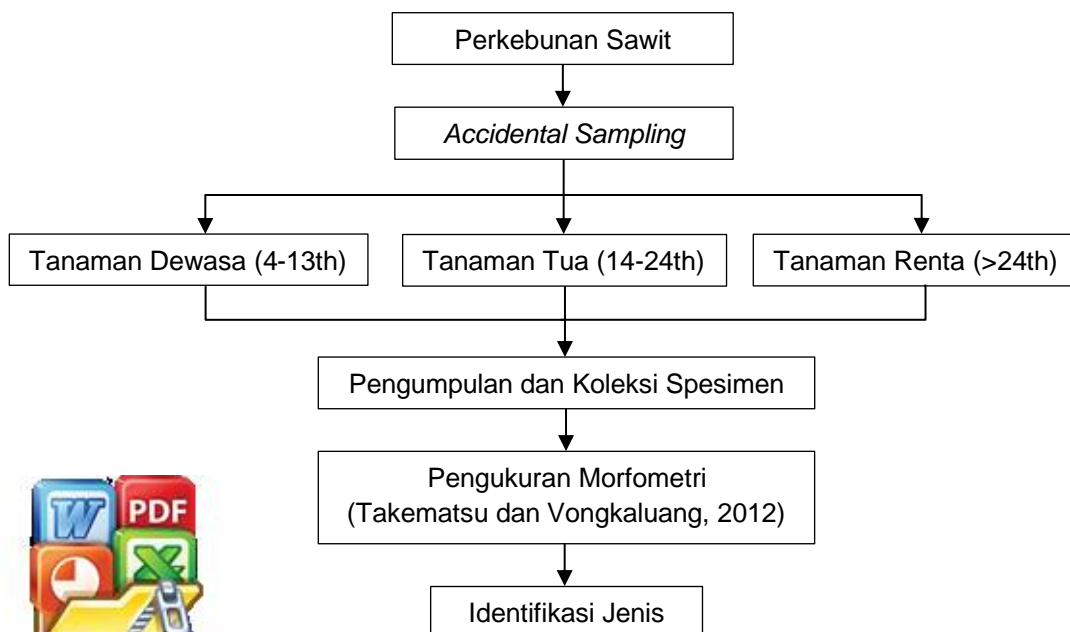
Perkebunan Sawit

Accidental Sampling

Tanaman Dewasa (4-13th)

Tanaman Tua (14-24th)

Tanaman Renta (>24th)

Pengumpulan dan Koleksi Spesimen

Pengukuran Morfometri
(Takematsu dan Vongkaluang, 2012)

Identifikasi Jenis

W PDF